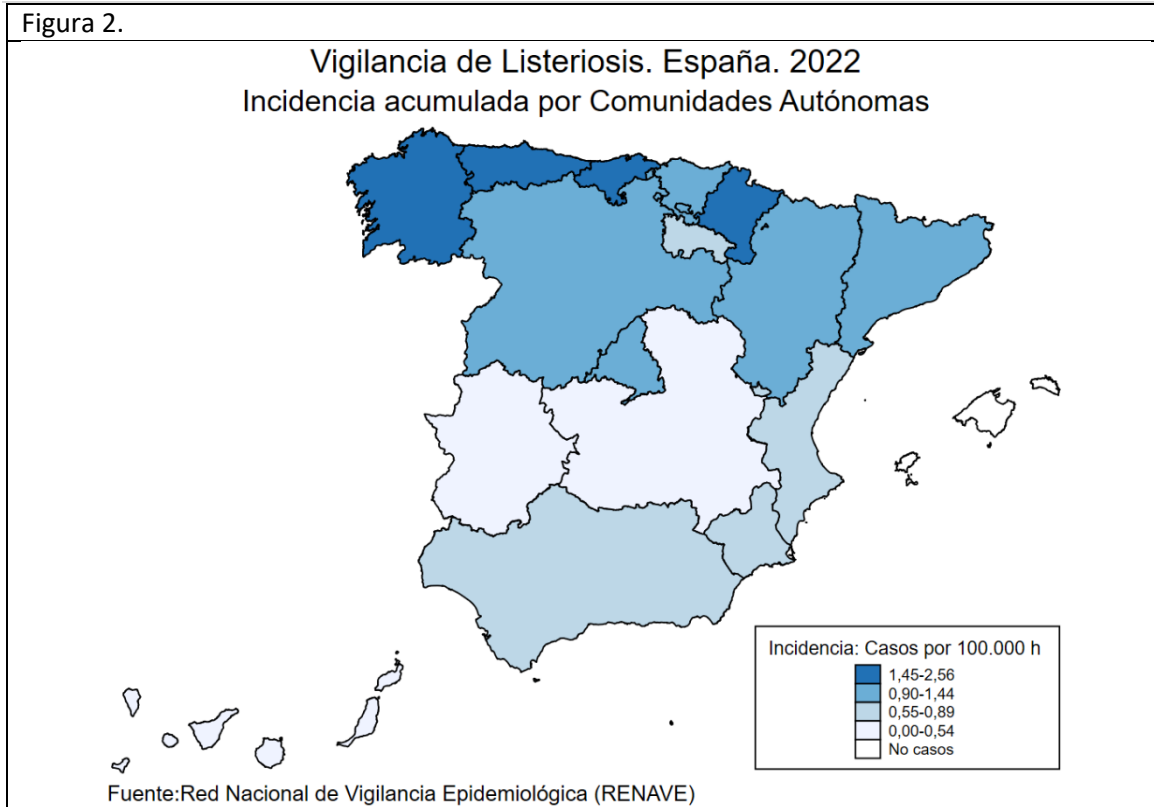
Figura 2.

Vigilancia de Listeriosis. España. 2022
Incidencia acumulada por Comunidades Autónomas

Incidencia: Casos por 100.000 h
1,45-2,56
0,90-1,44
0,55-0,89
0,00-0,54
No casos

Fuente:Red Nacional de Vigilancia Epidemiológica (RENAVE)